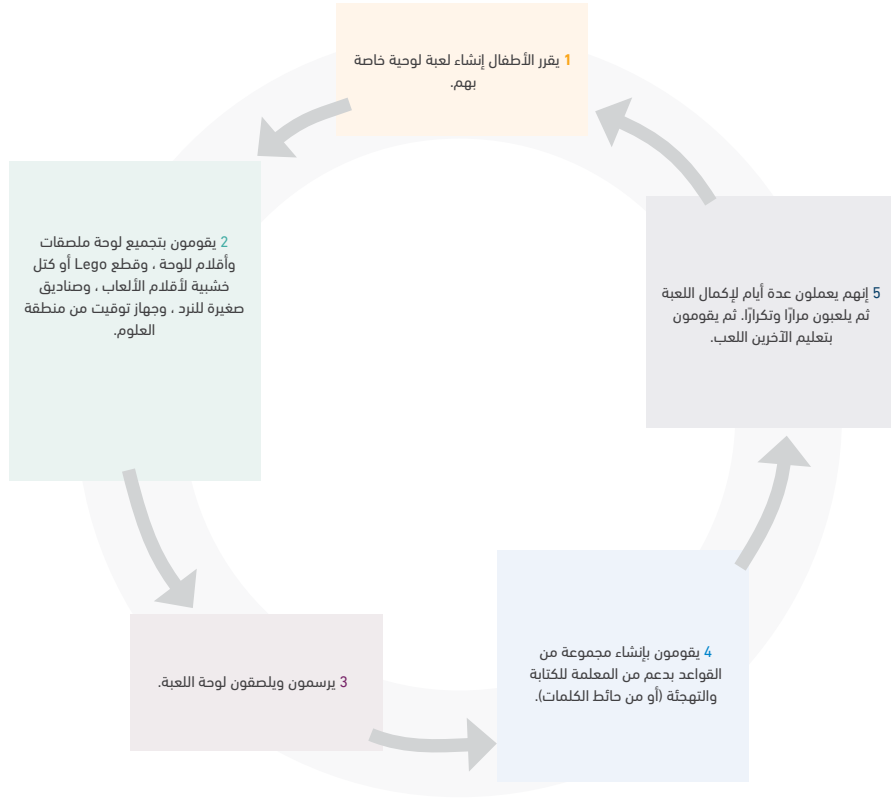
1 يقرر الأطفال إنشاء لعبة لوحية خاصة بهم.

2 يقومون بتجميع لوحة ملصقات وأقلام للوحة ، وقطع Lego أو كتل خشبية لأقلام الألعاب ، وصناديق صغيرة للنرد ، وجهاز توقيت من منطقة العلوم.

3 يرسمون ويلصقون لوحة اللعبة.

4 يقومون بإنشاء مجموعة من القواعد بدعم من المعلمة للكتابة والتهجئة (أو من حائط الكلمات).

5 إنهم يعملون عدة أيام لإكمال اللعبة ثم يلعبون مرارًا وتكرارًا. ثم يقومون بتعليم الآخرين اللعب.